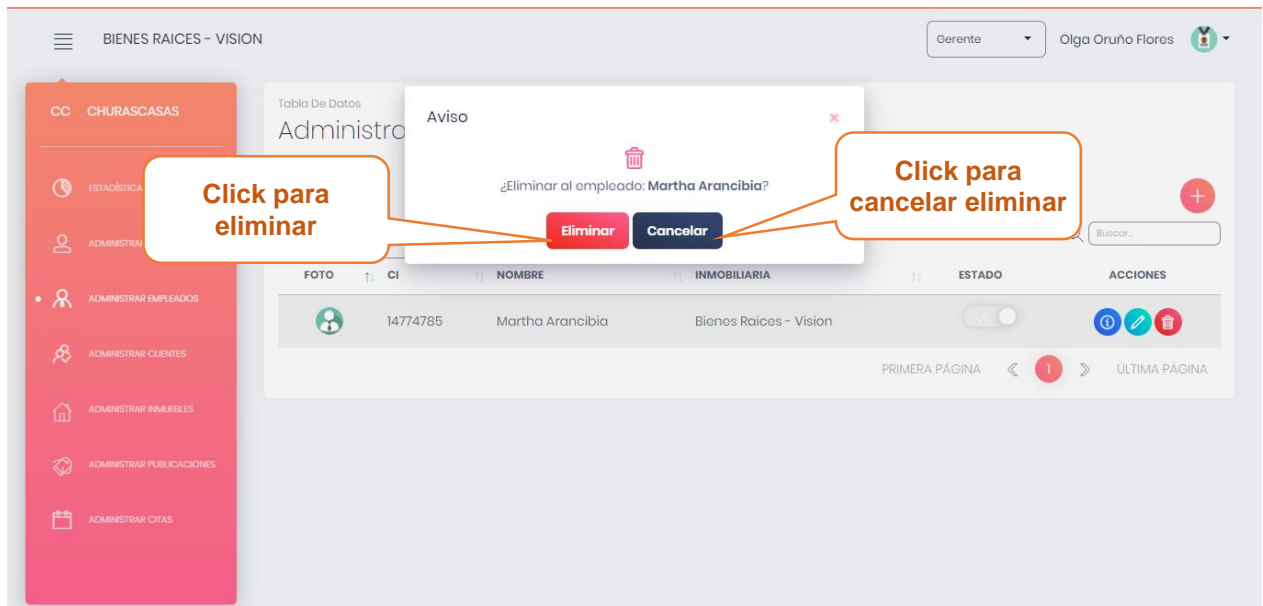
BIENES RAICES - VISION

Gerente

Olga Oruño Flores

CC CHURASCASAS

ESTADÍSTICA

ADMINISTRAR

ADMINISTRAR EMPLEADOS

ADMINISTRAR CLIENTES

ADMINISTRAR INMUEBLES

ADMINISTRAR PUBLICACIONES

ADMINISTRAR CITAS

Tabla De Datos

Administra

Aviso

×

¿Eliminar al empleado: Martha Arancibia?

Eliminar

Cancelar

Click para eliminar

Click para cancelar eliminar

Buscar...

| FOTO | CI | NOMBRE | INMOBILIARIA | ESTADO | ACCIONES |
|---|---|---|---|---|---|
| | 14774785 | Martha Arancibia | Bienes Raices - Vision | | |

PRIMERA PÁGINA 1 ÚLTIMA PÁGINA